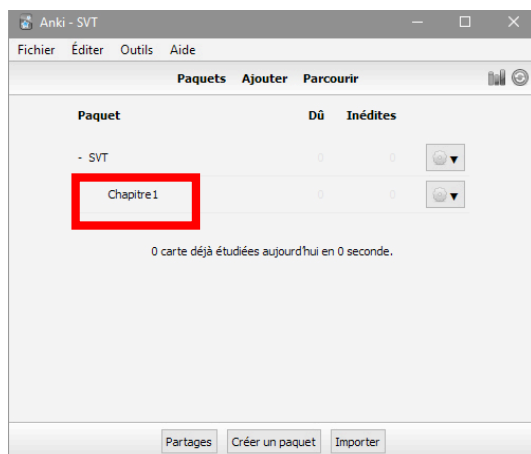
Anki - SVT

Fichier Éditer Outils Aide

Paquets Ajouter Parcourir

| Paquet | Dû | Inédites |
|---|---|---|
| - SVT | 0 | 0 |
| Chapitre1 | 0 | 0 |

0 carte déjà étudiées aujourd'hui en 0 seconde.

Partages Créer un paquet Importer